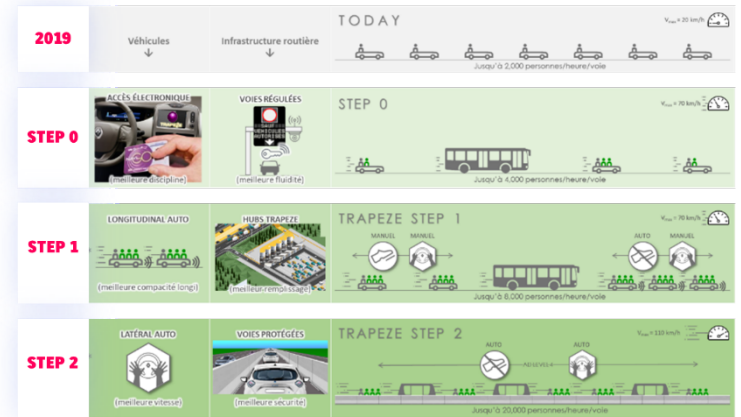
2019

Véhicules
↓

Infrastructure routière
↓

TODAY

$V_{max}$ = 30 km/h

Jusqu'à 2,000 personnes/heure/voie

STEP 0

ACCÈS ÉLECTRONIQUE

(meilleure discipline)

VOIES RÉGULÉES

VÉHICULES AUTORISÉS

(meilleure fluidité)

STEP 0

$V_{max}$ = 70 km/h

Jusqu'à 4,000 personnes/heure/voie

STEP 1

LONGITUDINAL AUTO

(meilleure compacité longi)

HUBS TRAPEZE

(meilleur remplissage)

TRAPEZE STEP 1

$V_{max}$ = 70 km/h

MANUEL

MANUEL

AUTO

MANUEL

Jusqu'à 6,000 personnes/heure/voie

STEP 2

LATÉRAL AUTO

(meilleure vitesse)

VOIES PROTÉGÉES

(meilleure sécurité)

TRAPEZE STEP 2

$V_{max}$ = 110 km/h

AUTO

AUTO

Jusqu'à 20,000 personnes/heure/voie